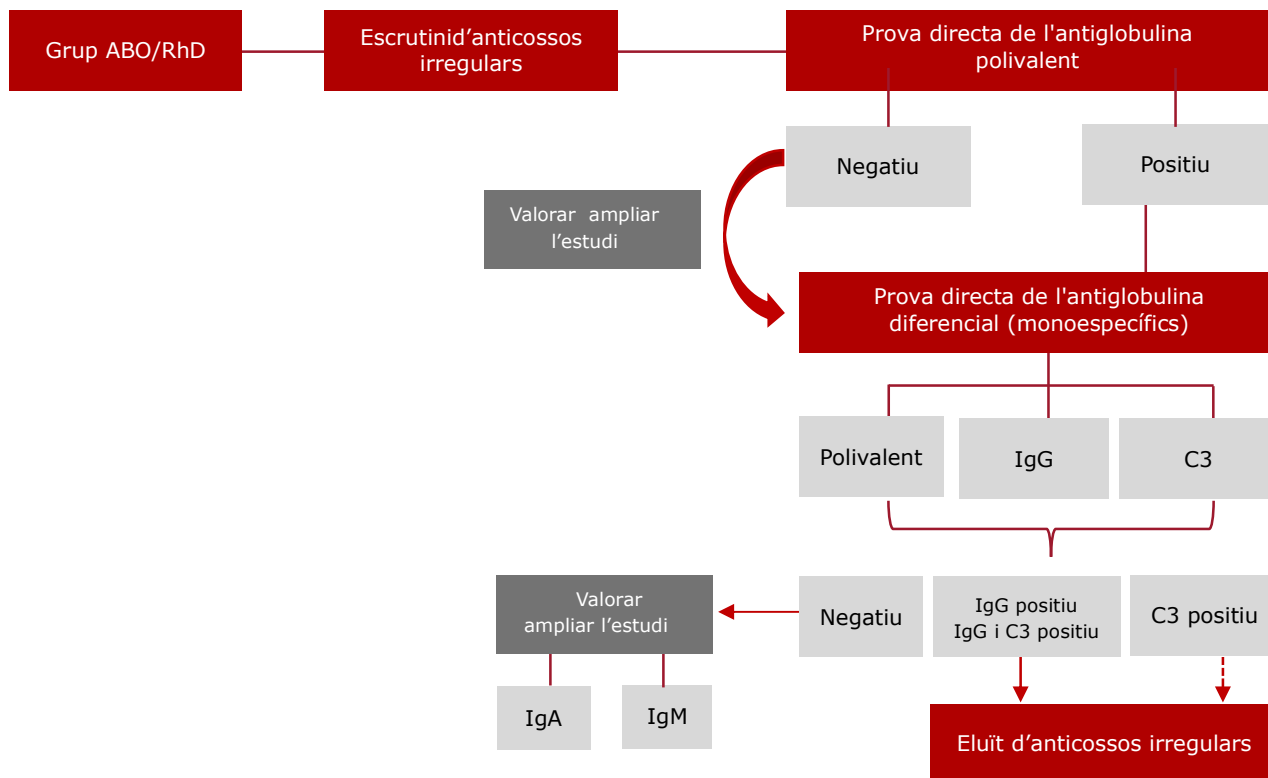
Grup ABO/RhD

Escrutinid’anticossos irregulars

Prova directa de l'antiglobulina polivalent

Negatiu

Positiu

Valorar ampliar l’estudi

Prova directa de l'antiglobulina diferencial (monoespecífics)

Polivalent

IgG

C3

Valorar ampliar l’estudi

Negatiu

IgG positiu
IgG i C3 positiu

C3 positiu

IgA

IgM

Eluït d’anticossos irregulars